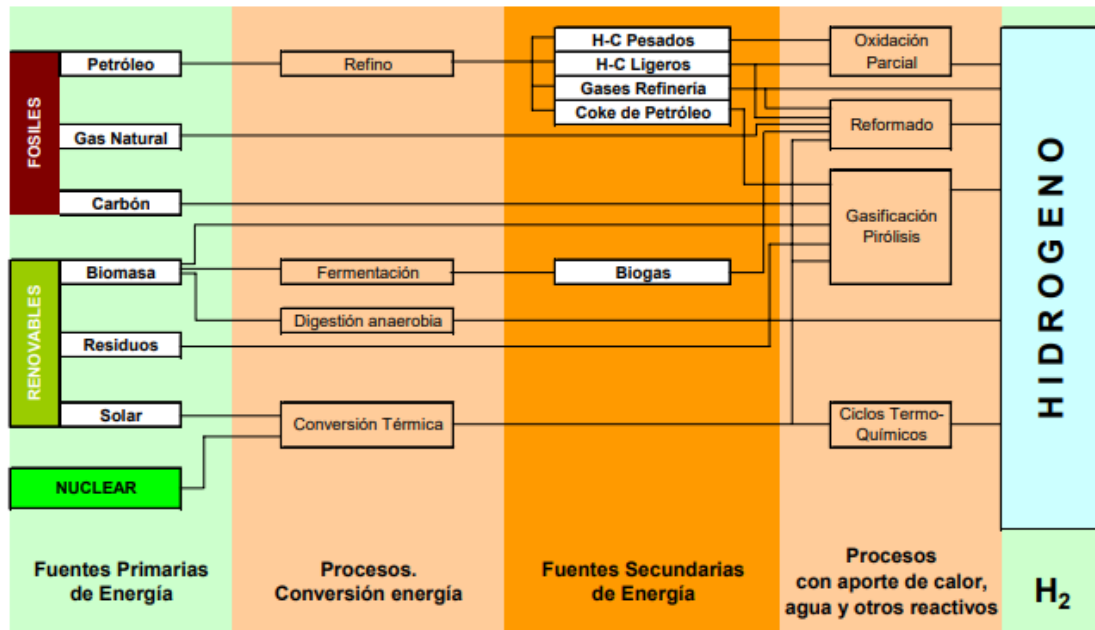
FOSILES

Petróleo

Gas Natural

Carbón

RENOVABLES

Biomasa

Residuos

Solar

NUCLEAR

Refino

Fermentación

Digestión anaerobia

Conversión Térmica

H-C Pesados

H-C Ligeros

Gases Refinería

Coke de Petróleo

Biogas

Oxidación Parcial

Reformado

Gasificación Pirólisis

Ciclos Termo-Químicos

HIDROGENO

Fuentes Primarias de Energía

Procesos. Conversión energía

Fuentes Secundarias de Energía

Procesos con aporte de calor, agua y otros reactivos

$H_2$